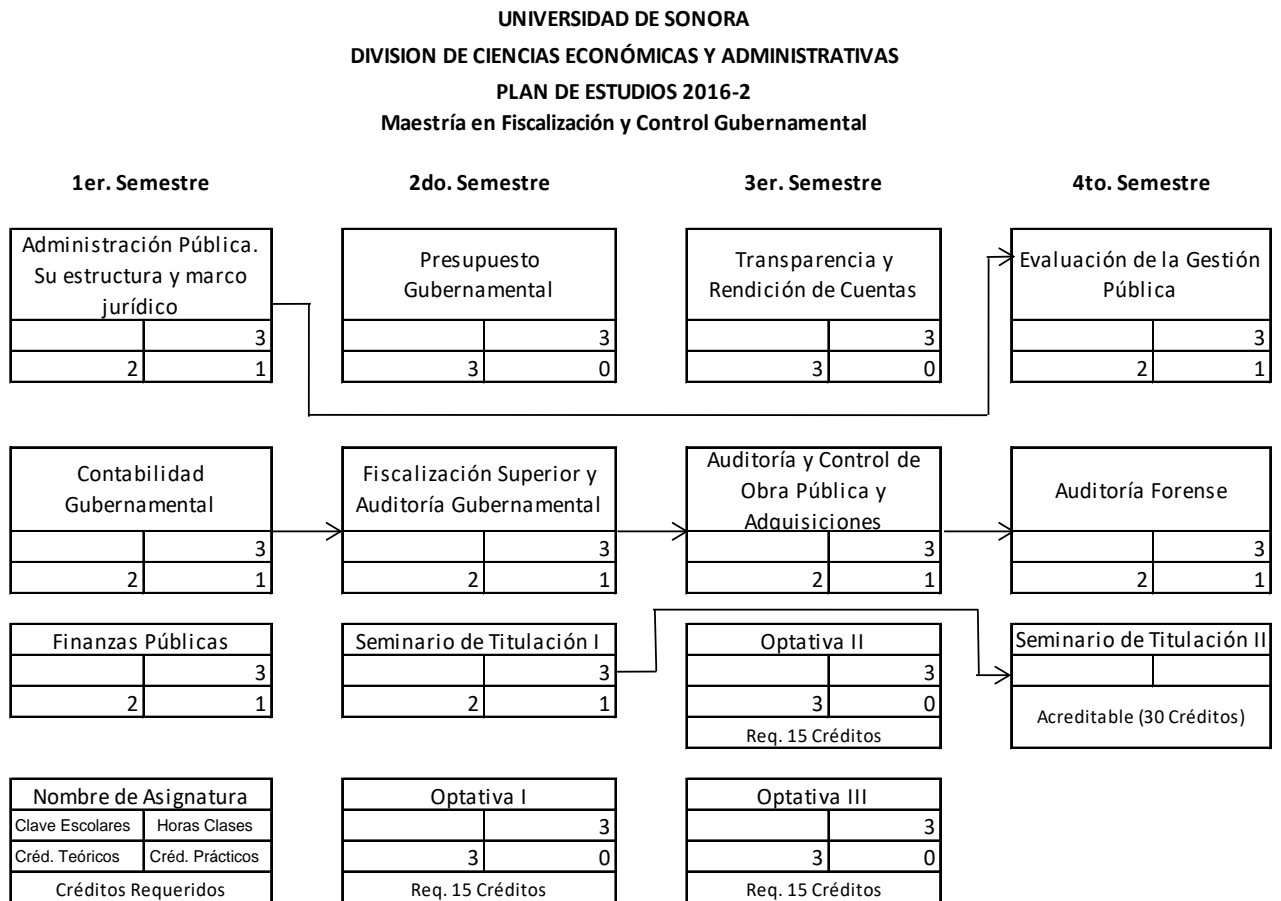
UNIVERSIDAD DE SONORA
DIVISION DE CIENCIAS ECONÓMICAS Y ADMINISTRATIVAS
PLAN DE ESTUDIOS 2016-2
Maestría en Fiscalización y Control Gubernamental

1er. Semestre

Administración Pública. Su estructura y marco jurídico
| | 3 |
|---|---|
| 2 | 1 |

Contabilidad Gubernamental
| | 3 |
|---|---|
| 2 | 1 |

Finanzas Públicas
| | 3 |
|---|---|
| 2 | 1 |

Nombre de Asignatura
| Clave Escolares | Horas Clases |
|---|---|
| Créd. Teóricos | Créd. Prácticos |

Créditos Requeridos

2do. Semestre

Presupuesto Gubernamental
| | 3 |
|---|---|
| 3 | 0 |

Fiscalización Superior y Auditoría Gubernamental
| | 3 |
|---|---|
| 2 | 1 |

Seminario de Titulación I
| | 3 |
|---|---|
| 2 | 1 |

Optativa I
| | 3 |
|---|---|
| 3 | 0 |

Req. 15 Créditos

3er. Semestre

Transparencia y Rendición de Cuentas
| | 3 |
|---|---|
| 3 | 0 |

Auditoría y Control de Obra Pública y Adquisiciones
| | 3 |
|---|---|
| 2 | 1 |

Optativa II
| | 3 |
|---|---|
| 3 | 0 |

Req. 15 Créditos

Optativa III
| | 3 |
|---|---|
| 3 | 0 |

Req. 15 Créditos

4to. Semestre

Evaluación de la Gestión Pública
| | 3 |
|---|---|
| 2 | 1 |

Auditoría Forense
| | 3 |
|---|---|
| 2 | 1 |

Seminario de Titulación II

Acreditable (30 Créditos)